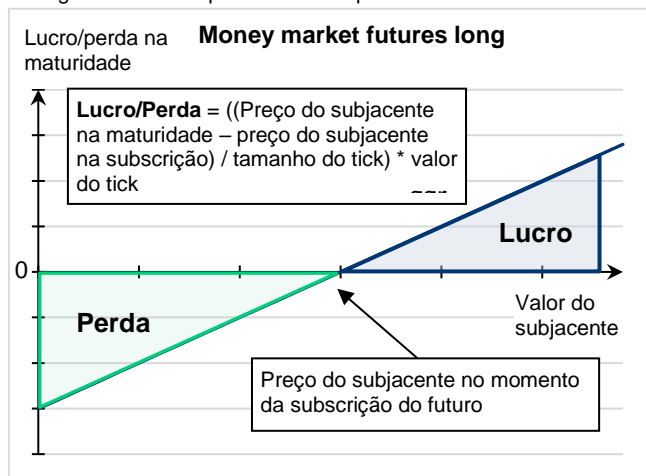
Lucro/perda na maturidade

Money market futures long

Lucro/Perda = ((Preço do subjacente na maturidade – preço do subjacente na subscrição) / tamanho do tick) * valor do tick

0

Lucro

Perda

Valor do subjacente

Preço do subjacente no momento da subscrição do futuro